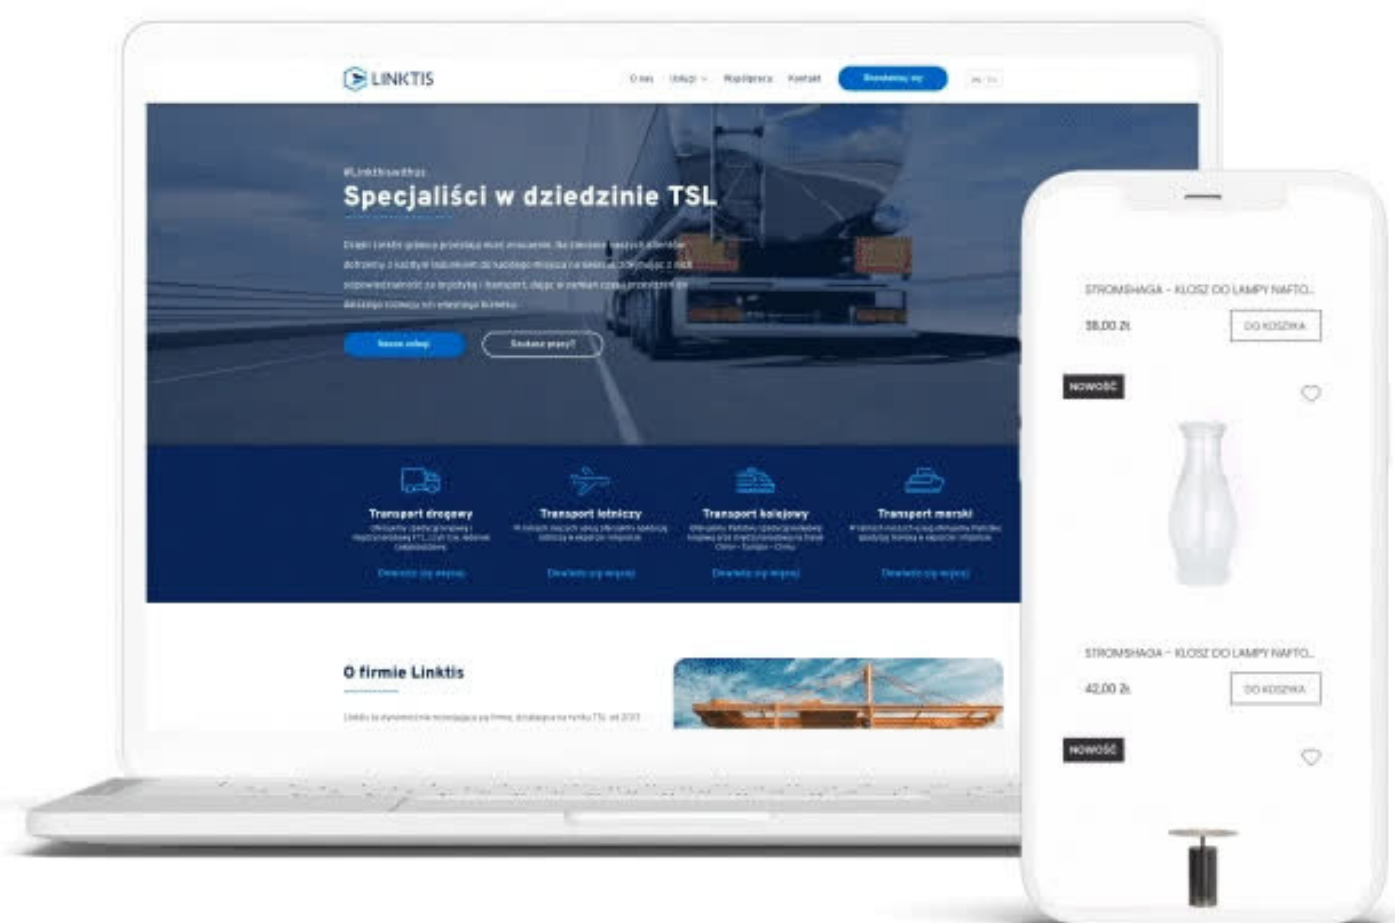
LINKTIS

O nas Usługi Współpraca Kontakt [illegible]

#Linktiswithus

Specjaliści w dziedzinie TSL

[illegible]

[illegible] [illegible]

Transport drogowy
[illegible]
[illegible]

Transport lotniczy
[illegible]
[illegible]

Transport kolejowy
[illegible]
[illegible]

Transport morski
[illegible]
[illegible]

O firmie Linktis

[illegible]

STROMSHAGA - KLOSZ DO LAMPY NAFTO...
38,00 zł
DO KOSZYKA

NOWOŚĆ

STROMSHAGA - KLOSZ DO LAMPY NAFTO...
42,00 zł
DO KOSZYKA

NOWOŚĆ